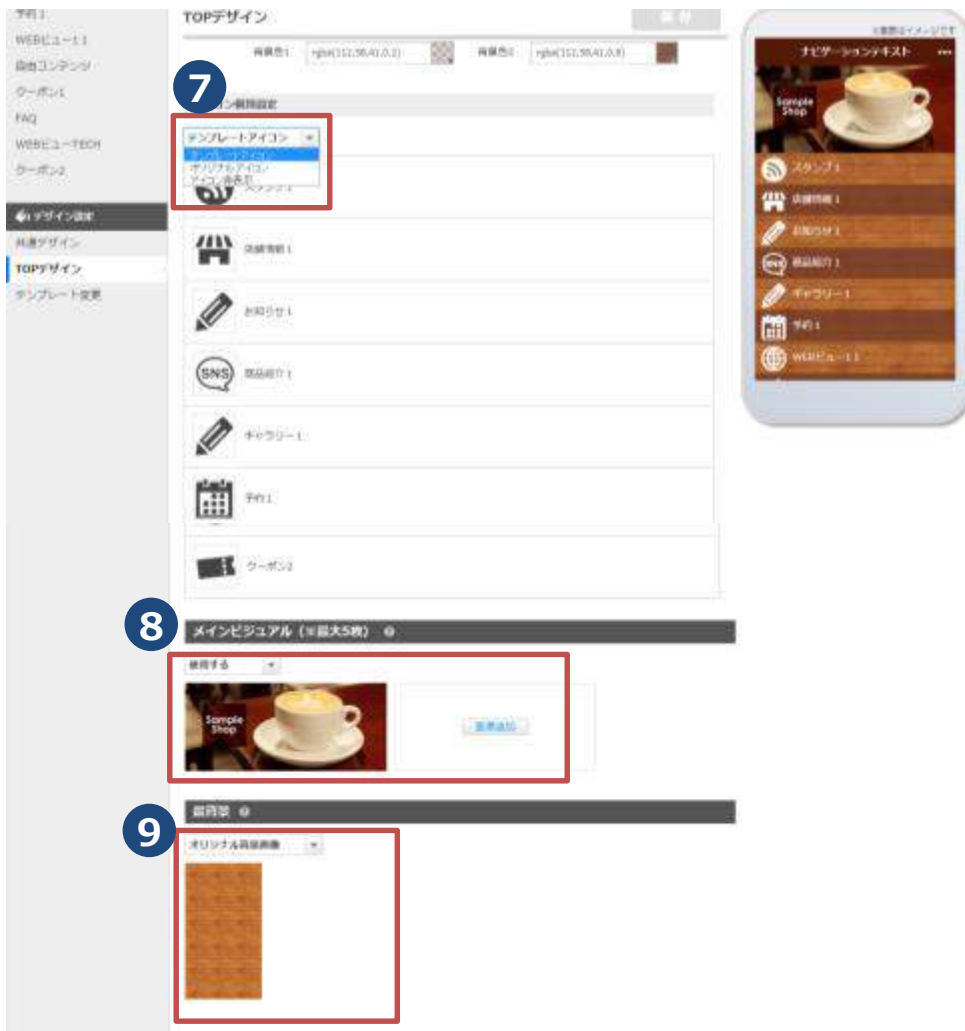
予約1
WEBビュー1 1
自由コンテンツ
クーポン1
FAQ
WEBビューTECH
クーポン2

デザイン設定
共通デザイン
TOPデザイン
テンプレート変更

TOPデザイン
保存

背景色1 rgba(112,58,41,0.2) 背景色2 rgba(112,58,41,0.8)

7
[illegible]ン画像設定
テンプレートアイコン
テンプレートアイコン
オリジナルアイコン
アイコン非表示
スタンプ1
店舗情報1
お知らせ1
SNS 商品紹介1
ギャラリー1
予約1
クーポン2

8
メインビジュアル（※最大5枚）
使用する
Sample Shop
画像追加

9
背景
オリジナル背景画像

※実際はイメージです
ナビゲーションテキスト
Sample Shop
スタンプ1
店舗情報1
お知らせ1
商品紹介1
ギャラリー1
予約1
WEBビュー1 1